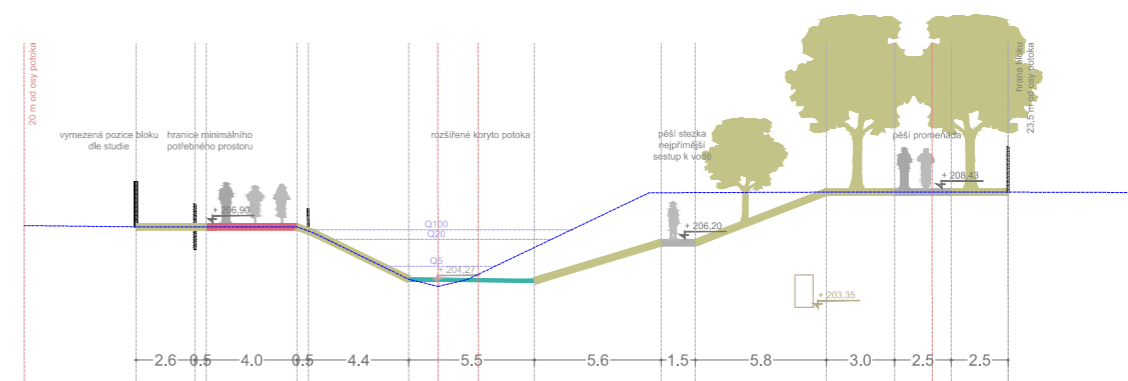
20 m od osy potoka

vymezená pozice bloku dle studie

hranice minimálního potřebného prostoru

rozšířené koryto potoka

pěší stezka nejpřímější sestup k vodě

pěší promenáda

hrana bloku 23,5 m od osy potoka

+ 206,90

Q100

Q20

Q5

+ 204,27

+ 206,20

+ 208,43

+ 203,35

2.6 0.5 4.0 0.5 4.4 5.5 5.6 1.5 5.8 3.0 2.5 2.5